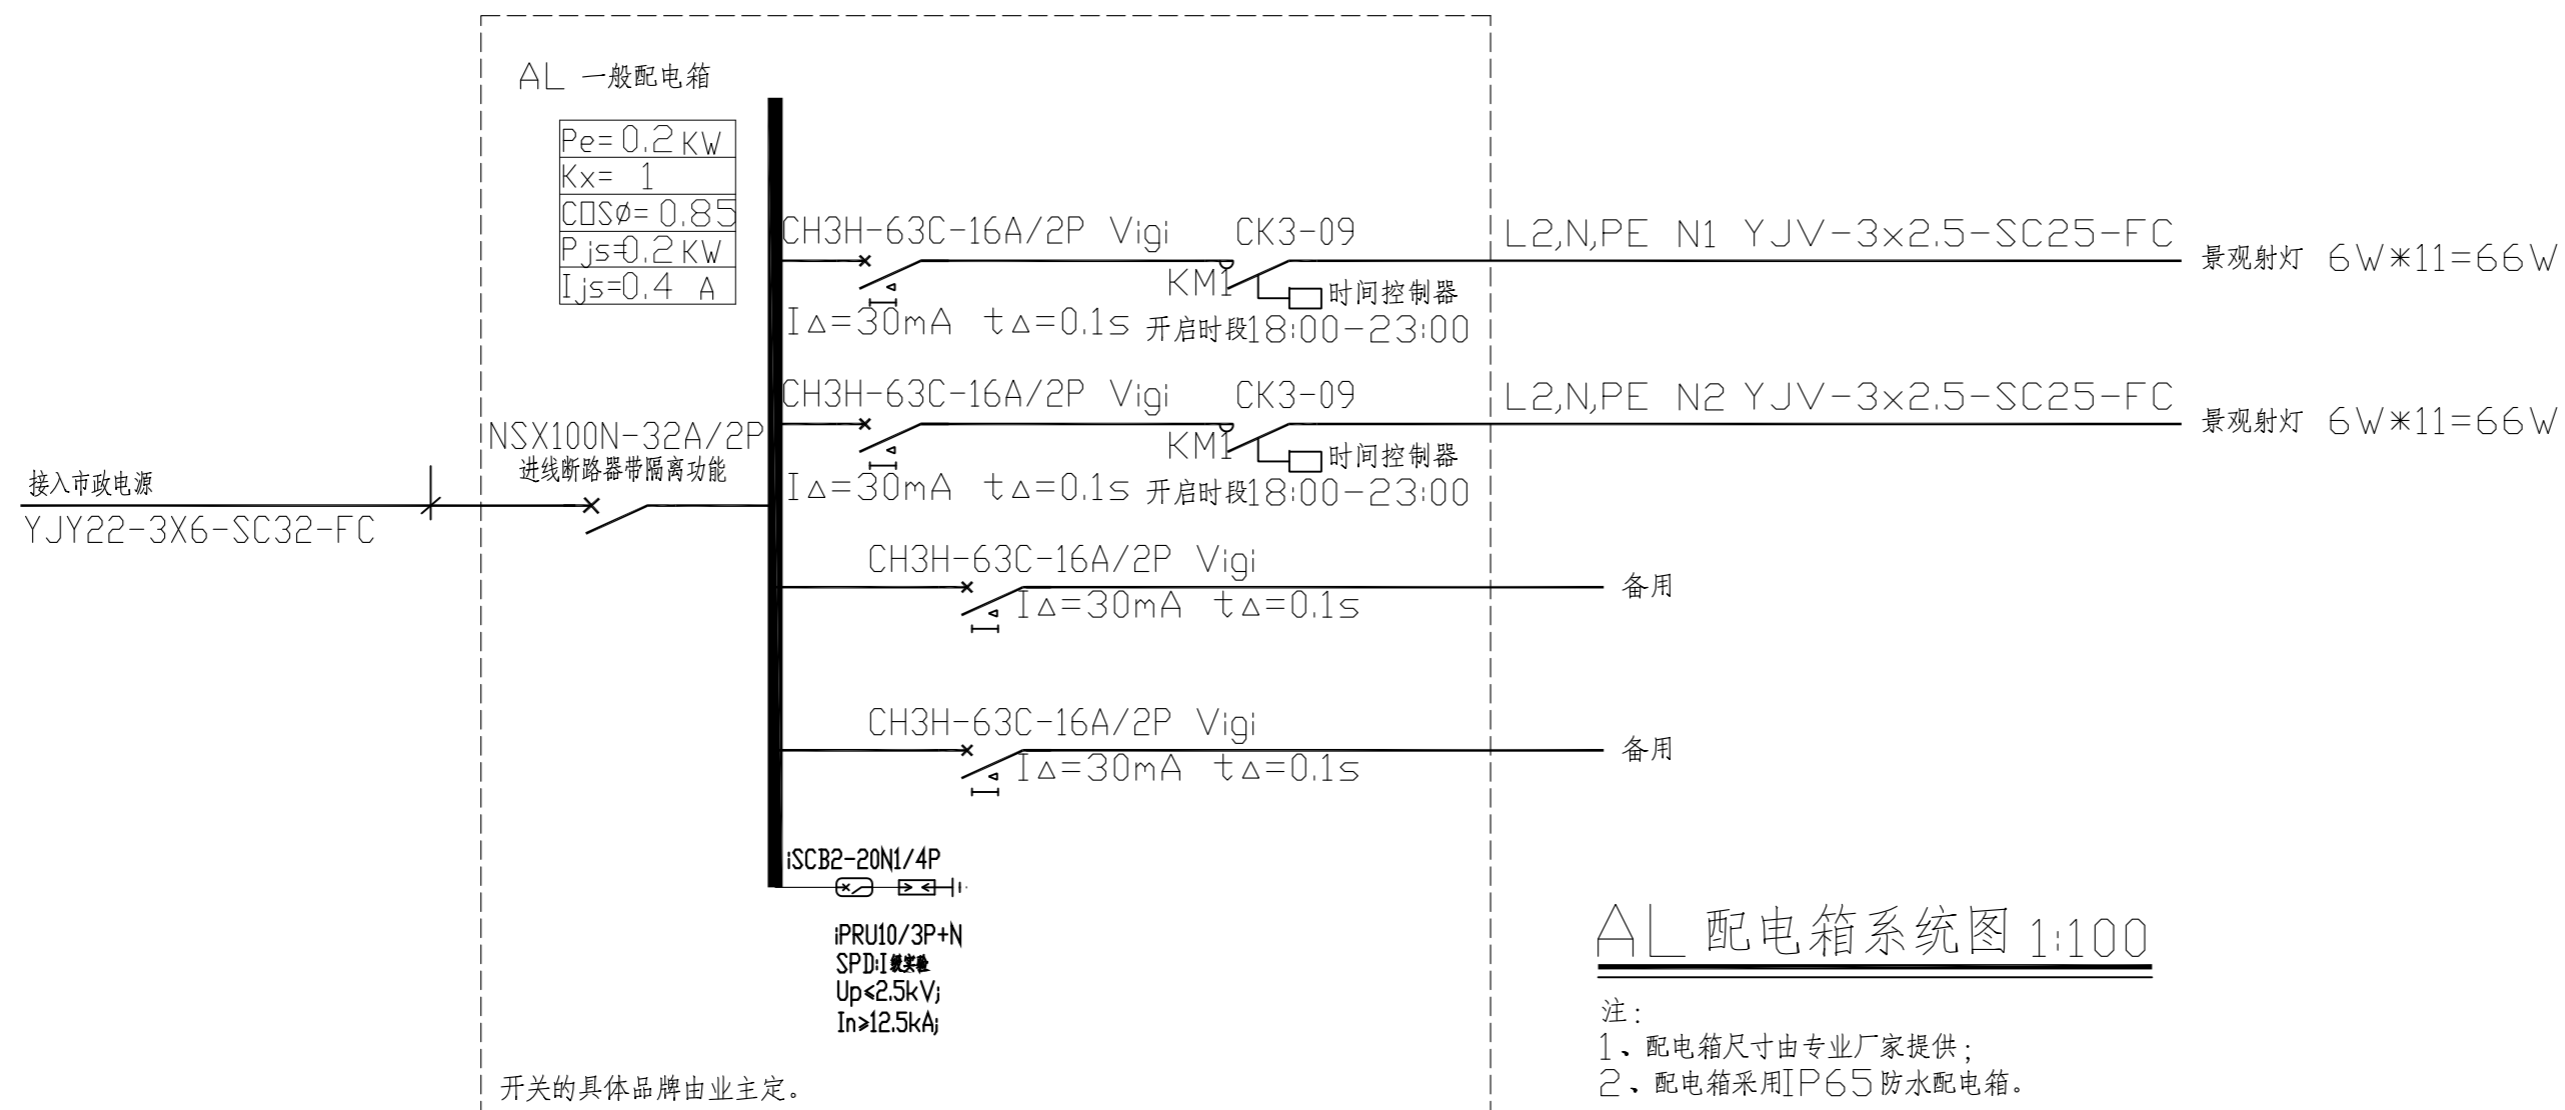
AL 一般配电箱

| Pe=0.2KW |
|---|
| Kx= 1 |
| COSø=0.85 |
| Pjs=0.2KW |
| Ijs=0.4 A |

CH3H-63C-16A/2P Vigi CK3-09 L2,N,PE N1 YJV-3x2.5-SC25-FC 景观射灯 6W*11=66W
KM1 时间控制器
I△=30mA t△=0.1s 开启时段18:00-23:00

CH3H-63C-16A/2P Vigi CK3-09 L2,N,PE N2 YJV-3x2.5-SC25-FC 景观射灯 6W*11=66W
KM1 时间控制器
I△=30mA t△=0.1s 开启时段18:00-23:00

NSX100N-32A/2P
进线断路器带隔离功能
接入市政电源
YJY22-3X6-SC32-FC

CH3H-63C-16A/2P Vigi 备用
I△=30mA t△=0.1s

CH3H-63C-16A/2P Vigi 备用
I△=30mA t△=0.1s

iSCB2-20N1/4P
iPRU10/3P+N
SPD:I级实验
Up<2.5kV;
In>12.5kA;

开关的具体品牌由业主定。

AL 配电箱系统图 1:100

注:
1、配电箱尺寸由专业厂家提供;
2、配电箱采用IP65防水配电箱。